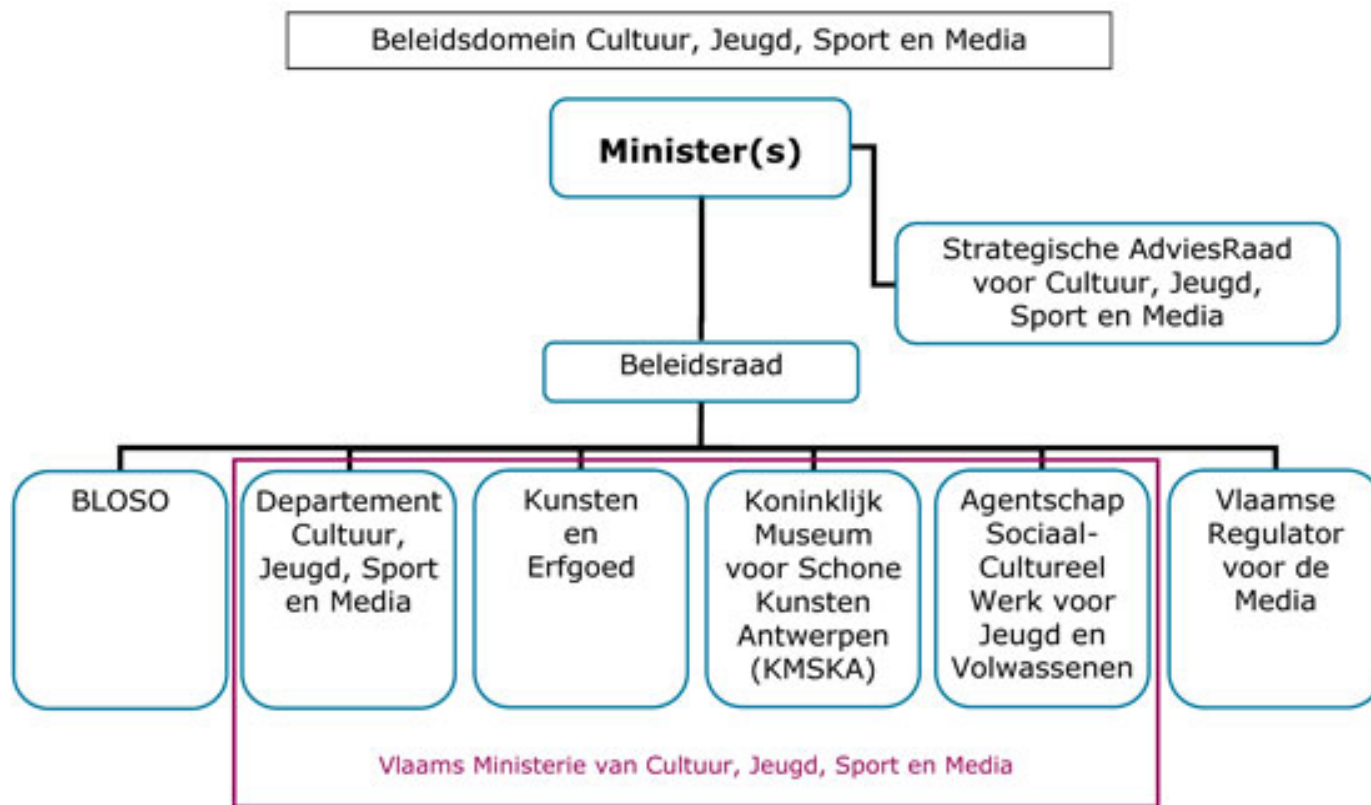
Beleidsdomein Cultuur, Jeugd, Sport en Media

Minister(s)

Strategische AdviesRaad voor Cultuur, Jeugd, Sport en Media

Beleidsraad

BLOSO

Departement Cultuur, Jeugd, Sport en Media

Kunsten en Erfgoed

Koninklijk Museum voor Schone Kunsten Antwerpen (KMSKA)

Agentschap Sociaal-Cultureel Werk voor Jeugd en Volwassenen

Vlaamse Regulator voor de Media

Vlaams Ministerie van Cultuur, Jeugd, Sport en Media